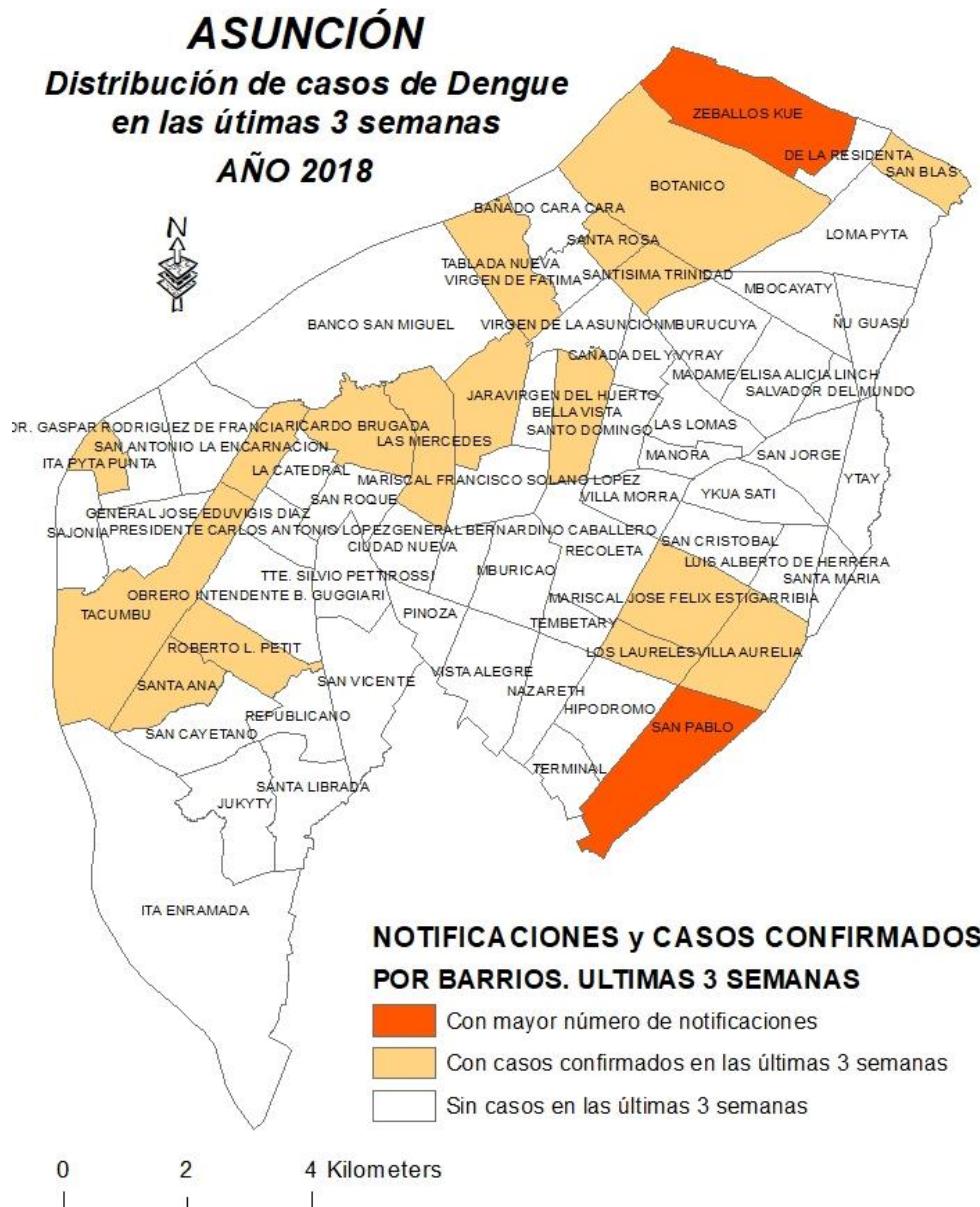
ASUNCIÓN
Distribución de casos de Dengue en las útimas 3 semanas
AÑO 2018

N

ZEBALLOS KUE
DE LA RESIDENTA
SAN BLAS
BOTANICO
BAÑADO CARA CARA
SANTA ROSA
LOMA PYTA
TABLADA NUEVA
VIRGEN DE FATIMA
SANTISIMA TRINIDAD
MBOCAYATY
BANCO SAN MIGUEL
VIRGEN DE LA ASUNCION
MBURUCUYA
ÑU GUASU
CAÑADA DEL YBYRAY
MADAME ELISA ALICIA LINCH
SALVADOR DEL MUNDO
JARA
VIRGEN DEL HUERTO
BELLA VISTA
SANTO DOMINGO
LAS LOMAS
DR. GASPAR RODRIGUEZ DE FRANCIA
RICARDO BRUGADA
LAS MERCEDES
SAN ANTONIO LA ENCARNACION
ITA PYTA PUNTA
LA CATEDRAL
MANORA
SAN JORGE
YTAY
MARISCAL FRANCISCO SOLANO LOPEZ
VILLA MORRA
YKUA SATI
SAN ROQUE
GENERAL JOSE EDUVIGIS DIAZ
SAJONIA
PRESIDENTE CARLOS ANTONIO LOPEZ
GENERAL BERNARDINO CABALLERO
CIUDAD NUEVA
SAN CRISTOBAL
RECOLETA
LUIS ALBERTO DE HERRERA
SANTA MARIA
TTE. SILVIO PETTIROSSI
MBURICAO
OBRERO INTENDENTE B. GUGGIARI
TACUMBU
PINOZA
MARISCAL JOSE FELIX ESTIGARRIBIA
TEMBETARY
ROBERTO L. PETIT
LOS LAURELES
VILLA AURELIA
SAN VICENTE
VISTA ALEGRE
SANTA ANA
NAZARETH
REPUBLICANO
HIPODROMO
SAN PABLO
SAN CAYETANO
TERMINAL
SANTA LIBRADA
JUKYTY
ITA ENRAMADA

NOTIFICACIONES y CASOS CONFIRMADOS
POR BARRIOS. ULTIMAS 3 SEMANAS
Con mayor número de notificaciones
Con casos confirmados en las últimas 3 semanas
Sin casos en las últimas 3 semanas

0 2 4 Kilometers